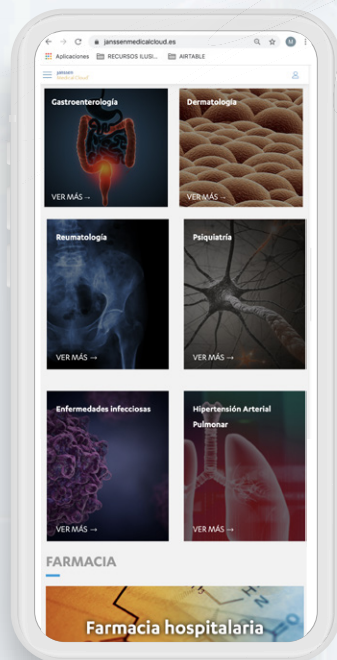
janssenmedicalcloud.es

Aplicaciones RECURSOS ILUSI... AIRTABLE

janssen Medical Cloud

Gastroenterología

VER MÁS →

Dermatología

VER MÁS →

Reumatología

VER MÁS →

Psiquiatría

VER MÁS →

Enfermedades infecciosas

VER MÁS →

Hipertensión Arterial Pulmonar

VER MÁS →

FARMACIA

Farmacia hospitalaria